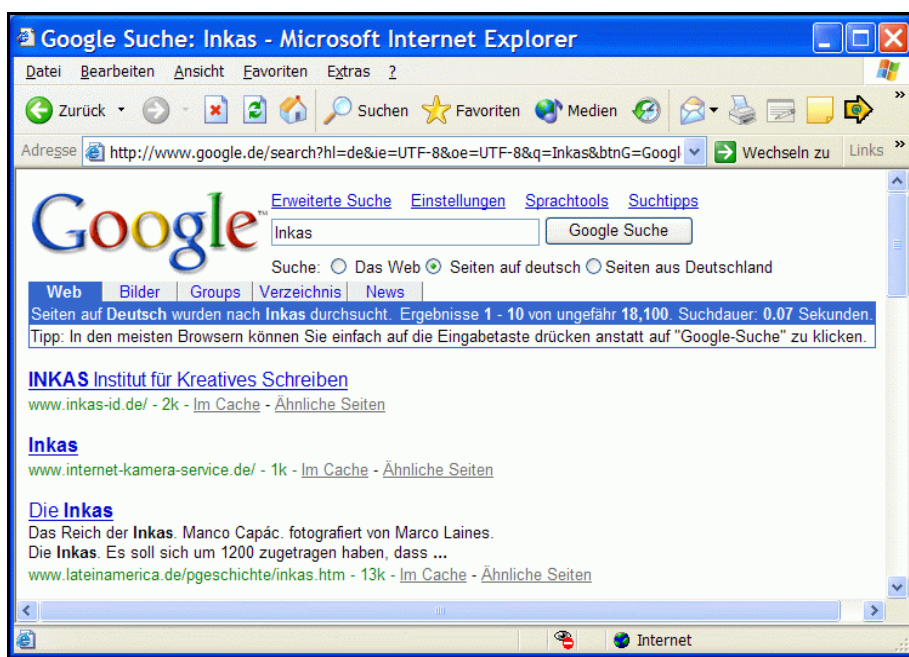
Google Suche: Inkas - Microsoft Internet Explorer

Datei Bearbeiten Ansicht Favoriten Extras ?

Zurück Suchen Favoriten Medien

Adresse http://www.google.de/search?hl=de&ie=UTF-8&oe=UTF-8&q=Inkas&btnG=Googl Wechseln zu Links

Google™

Erweiterte Suche Einstellungen Sprachtools Suchtipps

Inkas

Google Suche

Suche: Das Web Seiten auf deutsch Seiten aus Deutschland

Web Bilder Groups Verzeichnis News

Seiten auf Deutsch wurden nach Inkas durchsucht. Ergebnisse 1 - 10 von ungefähr 18,100. Suchdauer: 0.07 Sekunden.

Tipp: In den meisten Browsern können Sie einfach auf die Eingabetaste drücken anstatt auf "Google-Suche" zu klicken.

INKAS Institut für Kreatives Schreiben
www.inkas-id.de/ - 2k - Im Cache - Ähnliche Seiten

Inkas
www.internet-kamera-service.de/ - 1k - Im Cache - Ähnliche Seiten

Die Inkas
Das Reich der Inkas. Manco Capác. fotografiert von Marco Laines.
Die Inkas. Es soll sich um 1200 zugetragen haben, dass ...
www.lateinamerica.de/pgeschichte/inkas.htm - 13k - Im Cache - Ähnliche Seiten

Internet